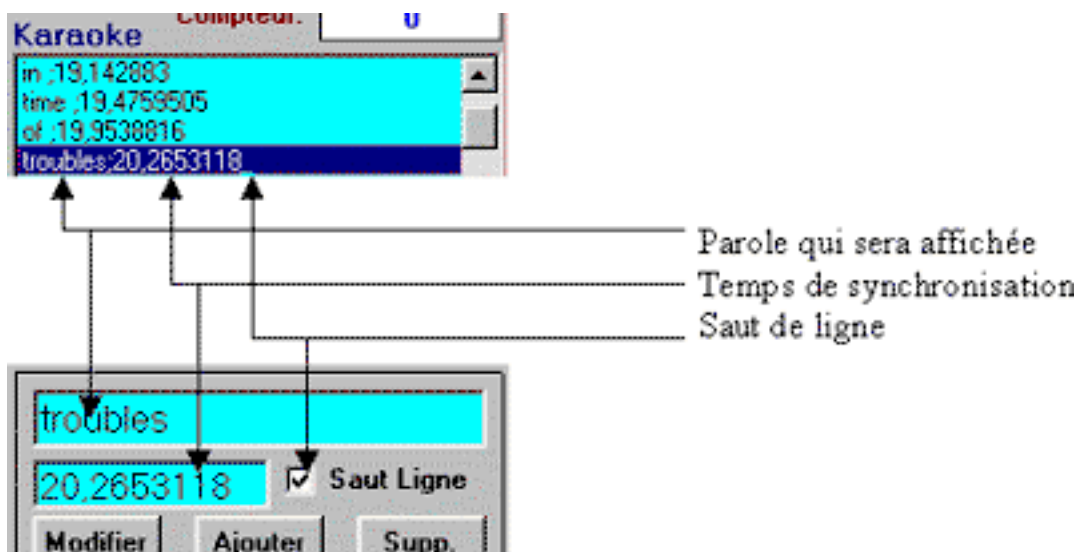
Compteur: 0
Karaoke
in ;19,142883
time ;19,4759505
of ;19,9538816
troubles;20,2653118_

Parole qui sera affichée
Temps de synchronisation
Saut de ligne

troubles
20,2653118
Saut Ligne
Modifier
Ajouter
Supp.